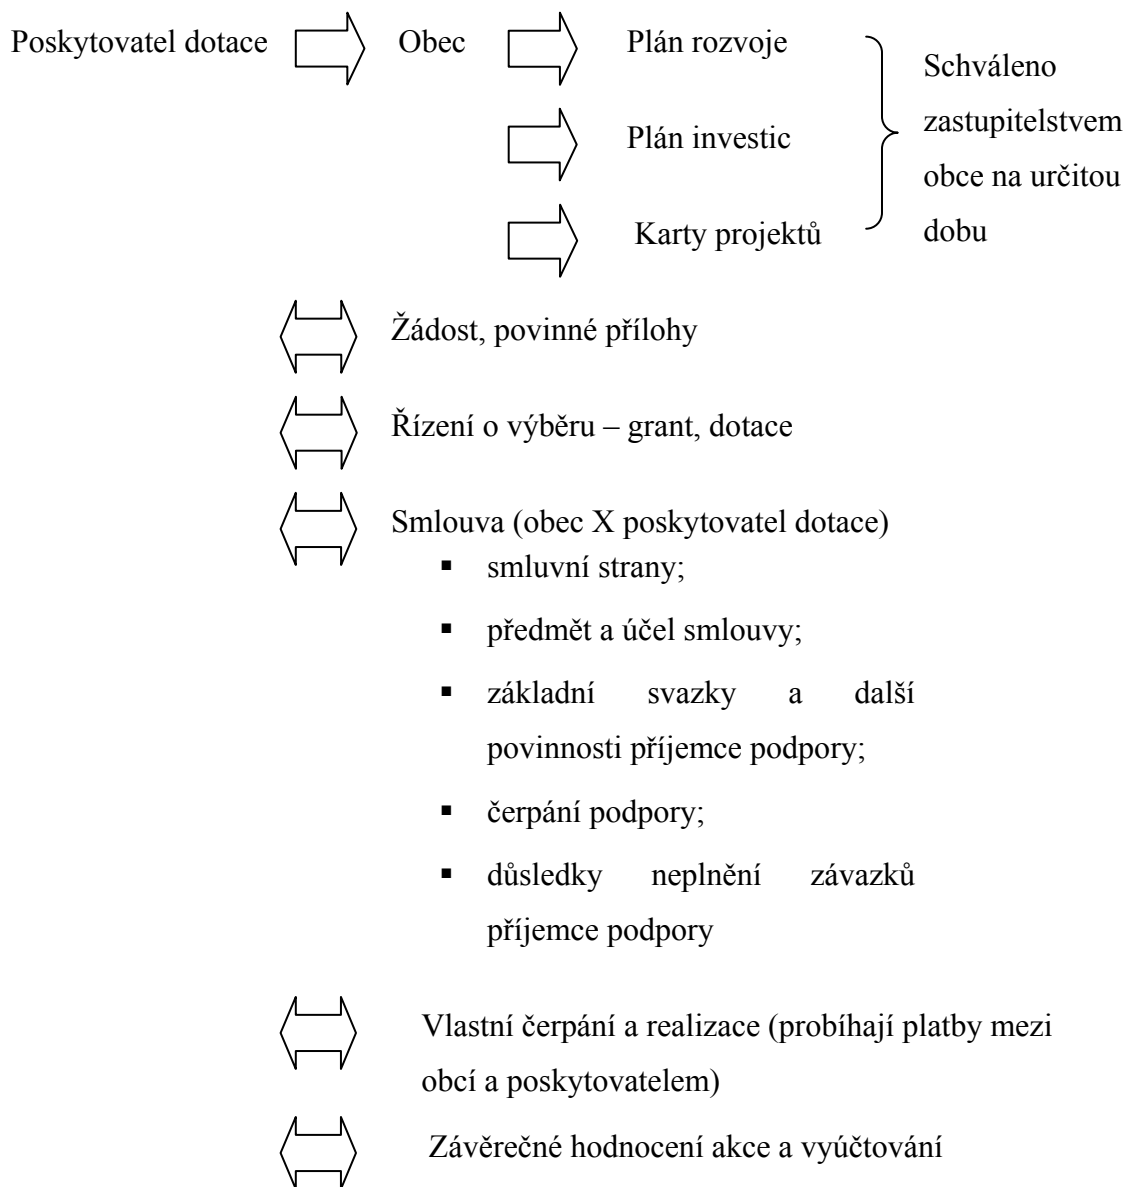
Poskytovatel dotace Obec Plán rozvoje

Plán investic

Karty projektů

Schváleno zastupitelstvem obce na určitou dobu

Žádost, povinné přílohy

Řízení o výběru – grant, dotace

Smlouva (obec X poskytovatel dotace)

- smluvní strany;
- předmět a účel smlouvy;
- základní svazky a další povinnosti příjemce podpory;
- čerpání podpory;
- důsledky neplnění závazků příjemce podpory

Vlastní čerpání a realizace (probíhají platby mezi obcí a poskytovatelem)

Závěrečné hodnocení akce a vyúčtování